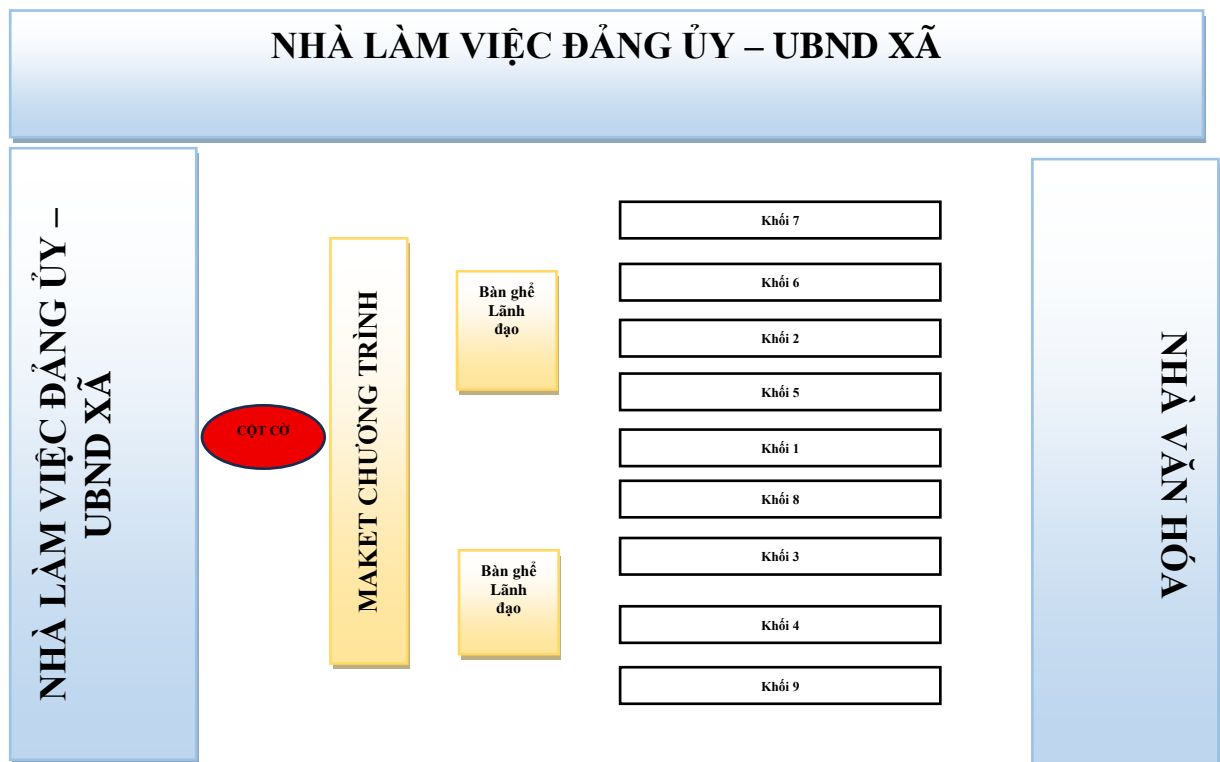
NHÀ LÀM VIỆC ĐẢNG ỦY – UBND XÃ

NHÀ LÀM VIỆC ĐẢNG ỦY – UBND XÃ

CỘT CỜ

MAKET CHƯƠNG TRÌNH

Bàn ghế Lãnh đạo

Bàn ghế Lãnh đạo

Khối 7

Khối 6

Khối 2

Khối 5

Khối 1

Khối 8

Khối 3

Khối 4

Khối 9

NHÀ VĂN HÓA